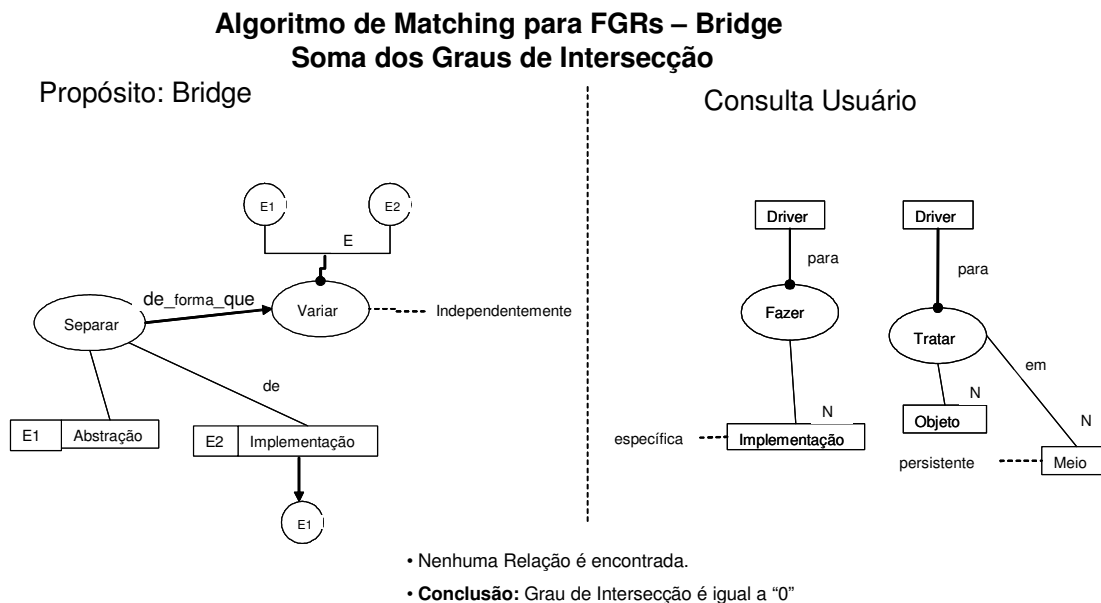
Algoritmo de Matching para FGRs – Bridge
Soma dos Graus de Intersecção

Propósito: Bridge

E1

E2

E

de_forma_que

Separar

Variar

Independentemente

de

E1 | Abstração

E2 | Implementação

E1

Consulta Usuário

Driver

Driver

para

para

Fazer

Tratar

em

N

N

N

Objeto

específica

Implementação

persistente

Meio

• Nenhuma Relação é encontrada.

• **Conclusão:** Grau de Intersecção é igual a "0"